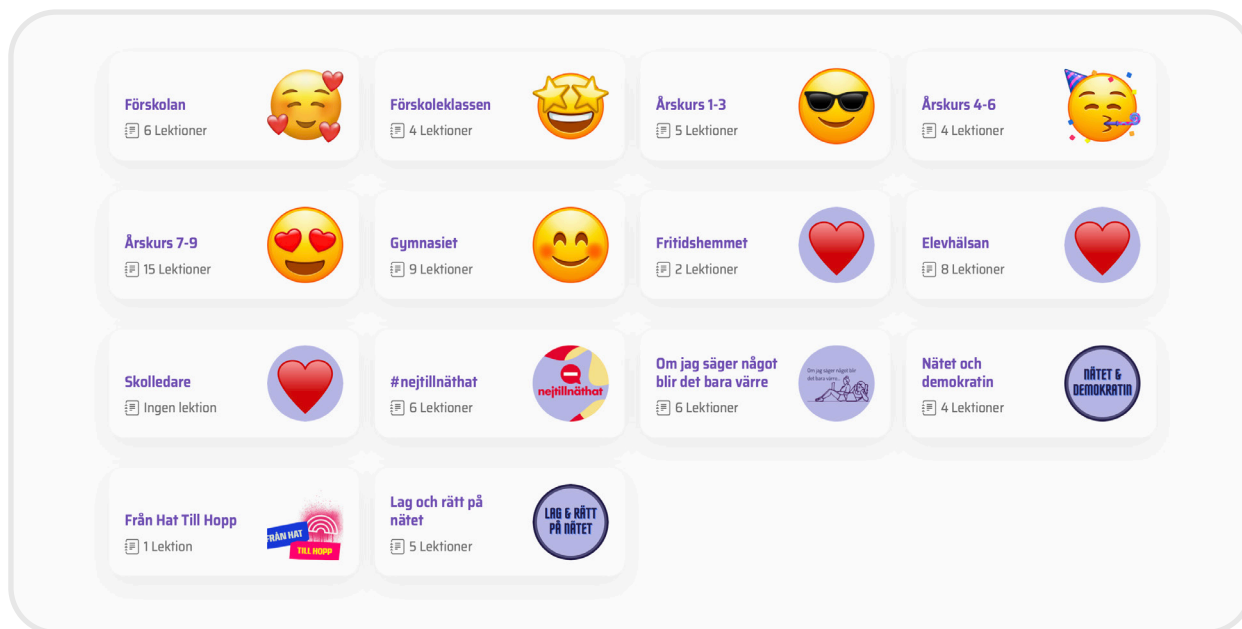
Förskolan
6 Lektioner

Förskoleklassen
4 Lektioner

Årskurs 1-3
5 Lektioner

Årskurs 4-6
4 Lektioner

Årskurs 7-9
15 Lektioner

Gymnasiet
9 Lektioner

Fritidshemmet
2 Lektioner

Elevhälsan
8 Lektioner

Skolledare
Ingen lektion

#nejtillnäthat
6 Lektioner
nejtillnäthat

Om jag säger något blir det bara värre
6 Lektioner
Om jag säger något blir det bara värre

Nätet och demokratin
4 Lektioner
NÄTET & DEMOKRATIN

Från Hat Till Hopp
1 Lektion
FRÅN HAT TILL HOPP

Lag och rätt på nätet
5 Lektioner
LAG & RÄTT PÅ NÄTET